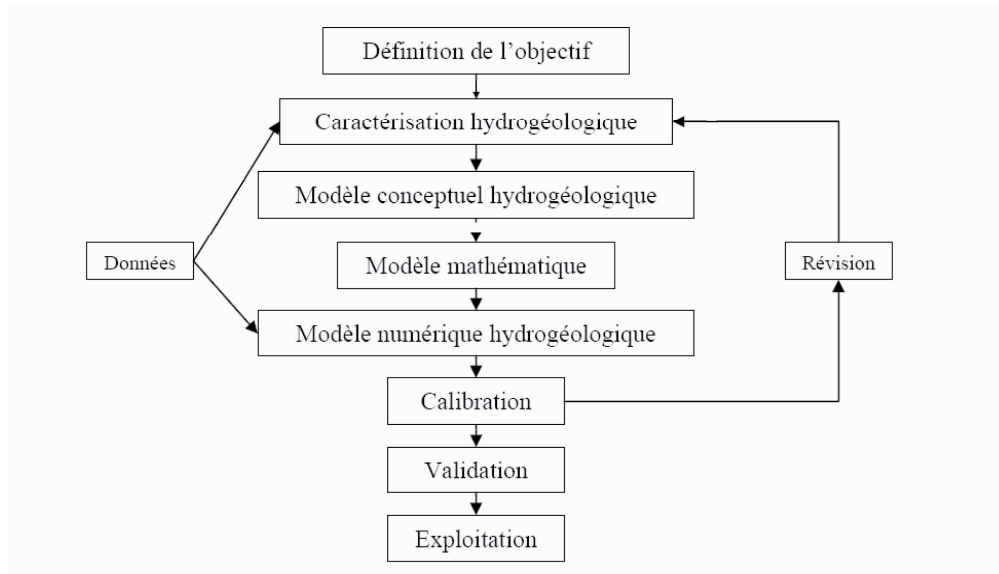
Définition de l'objectif

Caractérisation hydrogéologique

Modèle conceptuel hydrogéologique

Données

Modèle mathématique

Révision

Modèle numérique hydrogéologique

Calibration

Validation

Exploitation